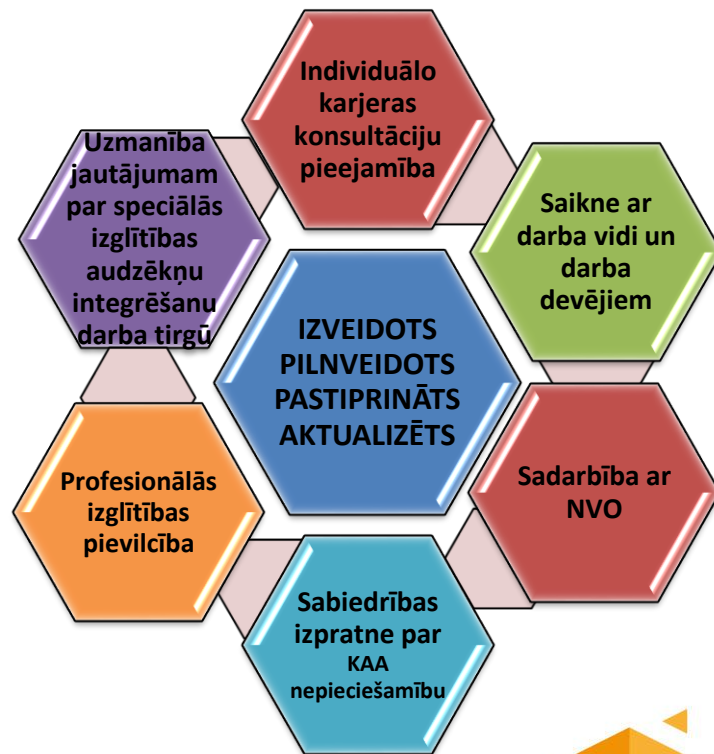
Individuālo karjeras konsultāciju pieejamība

Uzmanība jautājumam par speciālās izglītības audzēkņu integrēšanu darba tirgū

Saikne ar darba vidi un darba devējiem

IZVEIDOTS PILNVEIDOTS PASTIPRINĀTS AKTUALIZĒTS

Profesionālās izglītības pievilcība

Sadarbība ar NVO

Sabiedrības izpratne par KAA nepieciešamību